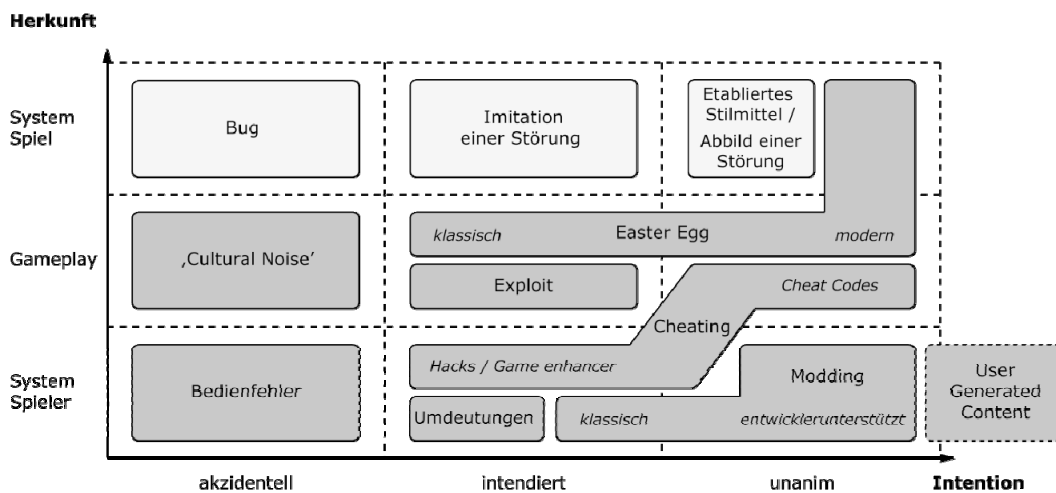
Herkunft

System Spiel

Gameplay

System Spieler

Bug

Imitation einer Störung

Etabliertes Stilmittel / Abbild einer Störung

‚Cultural Noise'

klassisch Easter Egg modern

Exploit

Cheat Codes

Cheating

Hacks / Game enhancer

Bedienfehler

Modding

User Generated Content

Umdeutungen

klassisch entwicklerunterstützt

akzidentell intendiert unanim Intention